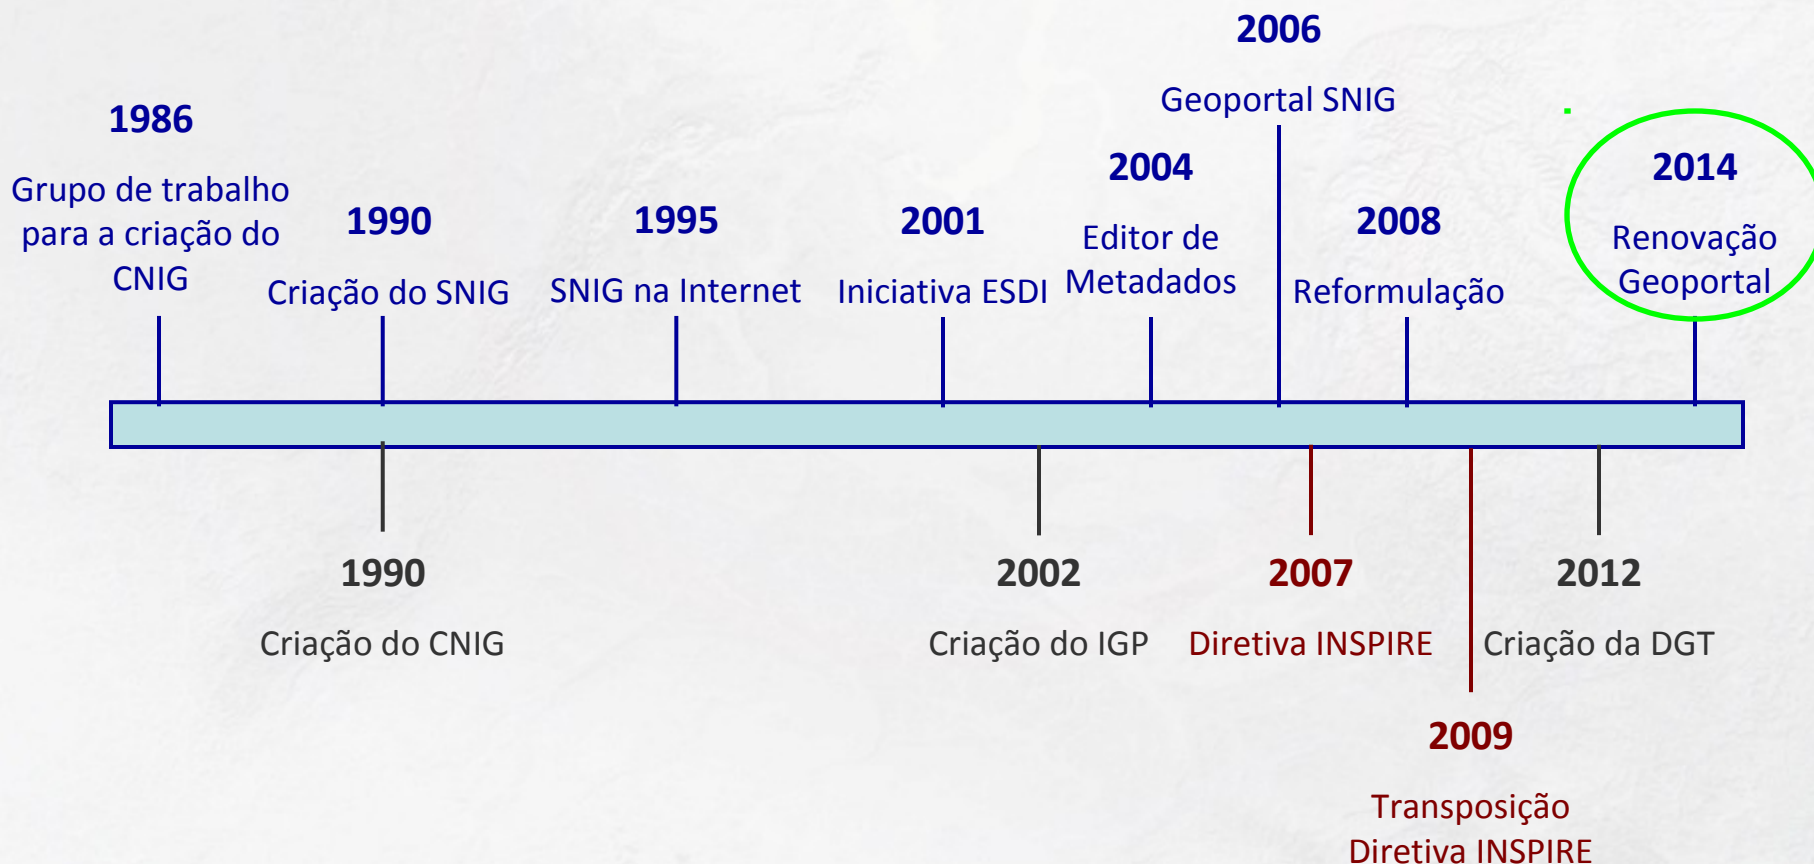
2006

Geoportal SNIG

1986

Grupo de trabalho para a criação do CNIG

1990

Criação do SNIG

1995

SNIG na Internet

2001

Iniciativa ESDI

2004

Editor de Metadados

2008

Reformulação

2014

Renovação Geoportal

1990

Criação do CNIG

2002

Criação do IGP

2007

Diretiva INSPIRE

2012

Criação da DGT

2009

Transposição Diretiva INSPIRE